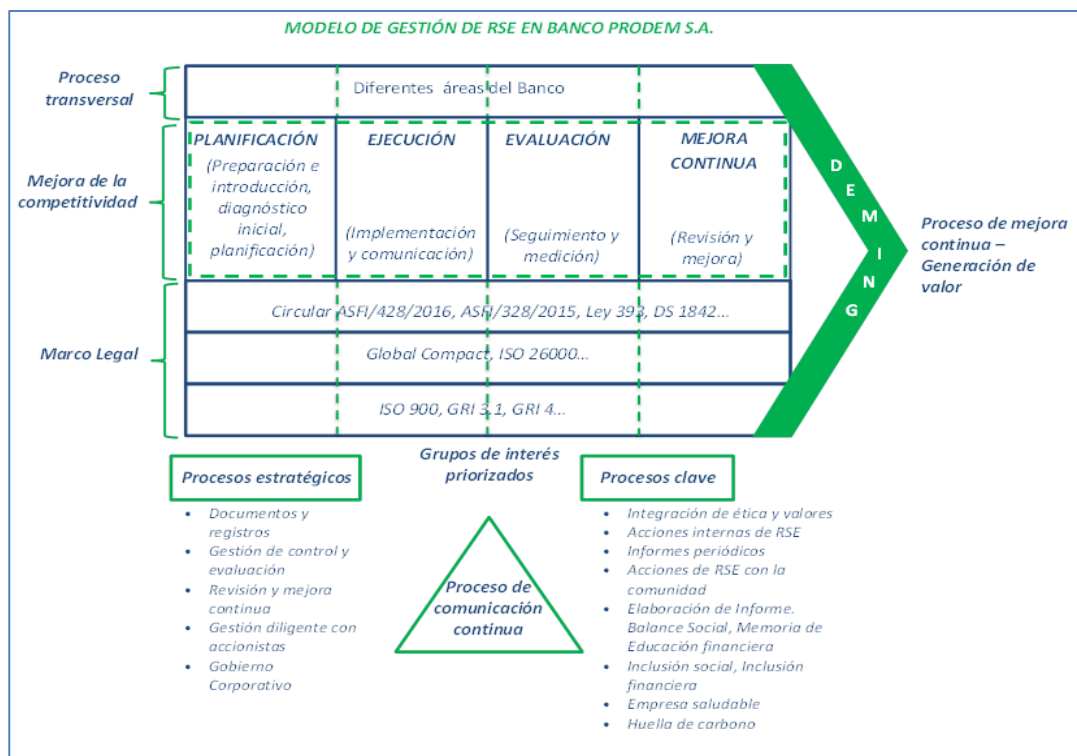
MODELO DE GESTIÓN DE RSE EN BANCO PRODEM S.A.

Proceso transversal

Diferentes áreas del Banco

Mejora de la competitividad

| PLANIFICACIÓN (Preparación e introducción, diagnóstico inicial, planificación) | EJECUCIÓN (Implementación y comunicación) | EVALUACIÓN (Seguimiento y medición) | MEJORA CONTINUA (Revisión y mejora) |
|---|---|---|---|

D E M I N G

Proceso de mejora continua – Generación de valor

Marco Legal

Circular ASFI/428/2016, ASFI/328/2015, Ley 393, DS 1842...

Global Compact, ISO 26000...

ISO 900, GRI 3.1, GRI 4...

Grupos de interés priorizados

Procesos estratégicos
- Documentos y registros
- Gestión de control y evaluación
- Revisión y mejora continua
- Gestión diligente con accionistas
- Gobierno Corporativo

Proceso de comunicación continua

Procesos clave
- Integración de ética y valores
- Acciones internas de RSE
- Informes periódicos
- Acciones de RSE con la comunidad
- Elaboración de Informe. Balance Social, Memoria de Educación financiera
- Inclusión social, Inclusión financiera
- Empresa saludable
- Huella de carbono